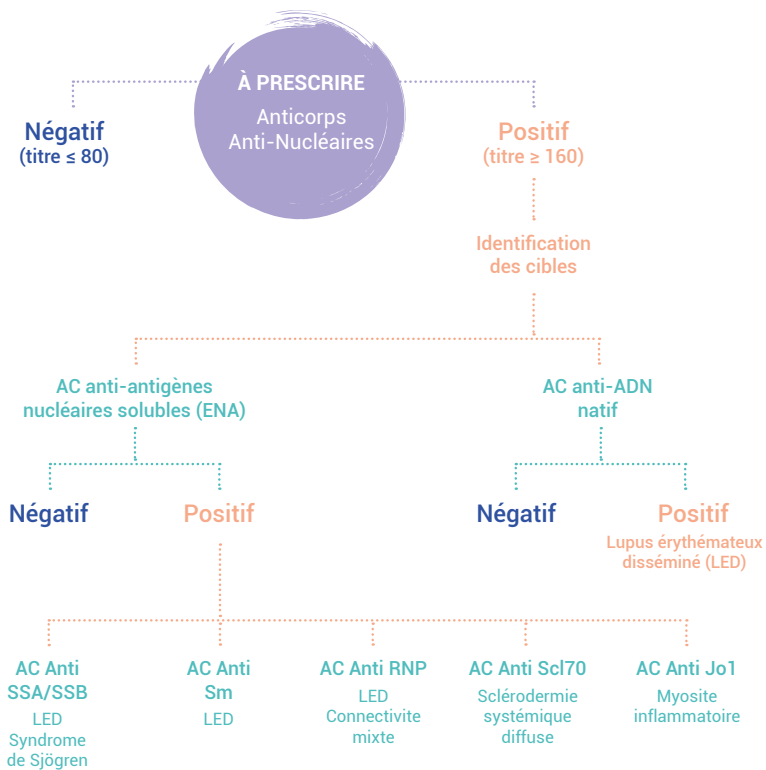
À PRESCRIRE
Anticorps Anti-Nucléaires

Négatif
(titre ≤ 80)

Positif
(titre ≥ 160)

Identification des cibles

AC anti-antigènes nucléaires solubles (ENA)

AC anti-ADN natif

Négatif

Positif

Négatif

Positif
Lupus érythémateux disséminé (LED)

AC Anti SSA/SSB
LED
Syndrome de Sjögren

AC Anti Sm
LED

AC Anti RNP
LED
Connectivite mixte

AC Anti Scl70
Sclérodermie systémique diffuse

AC Anti Jo1
Myosite inflammatoire